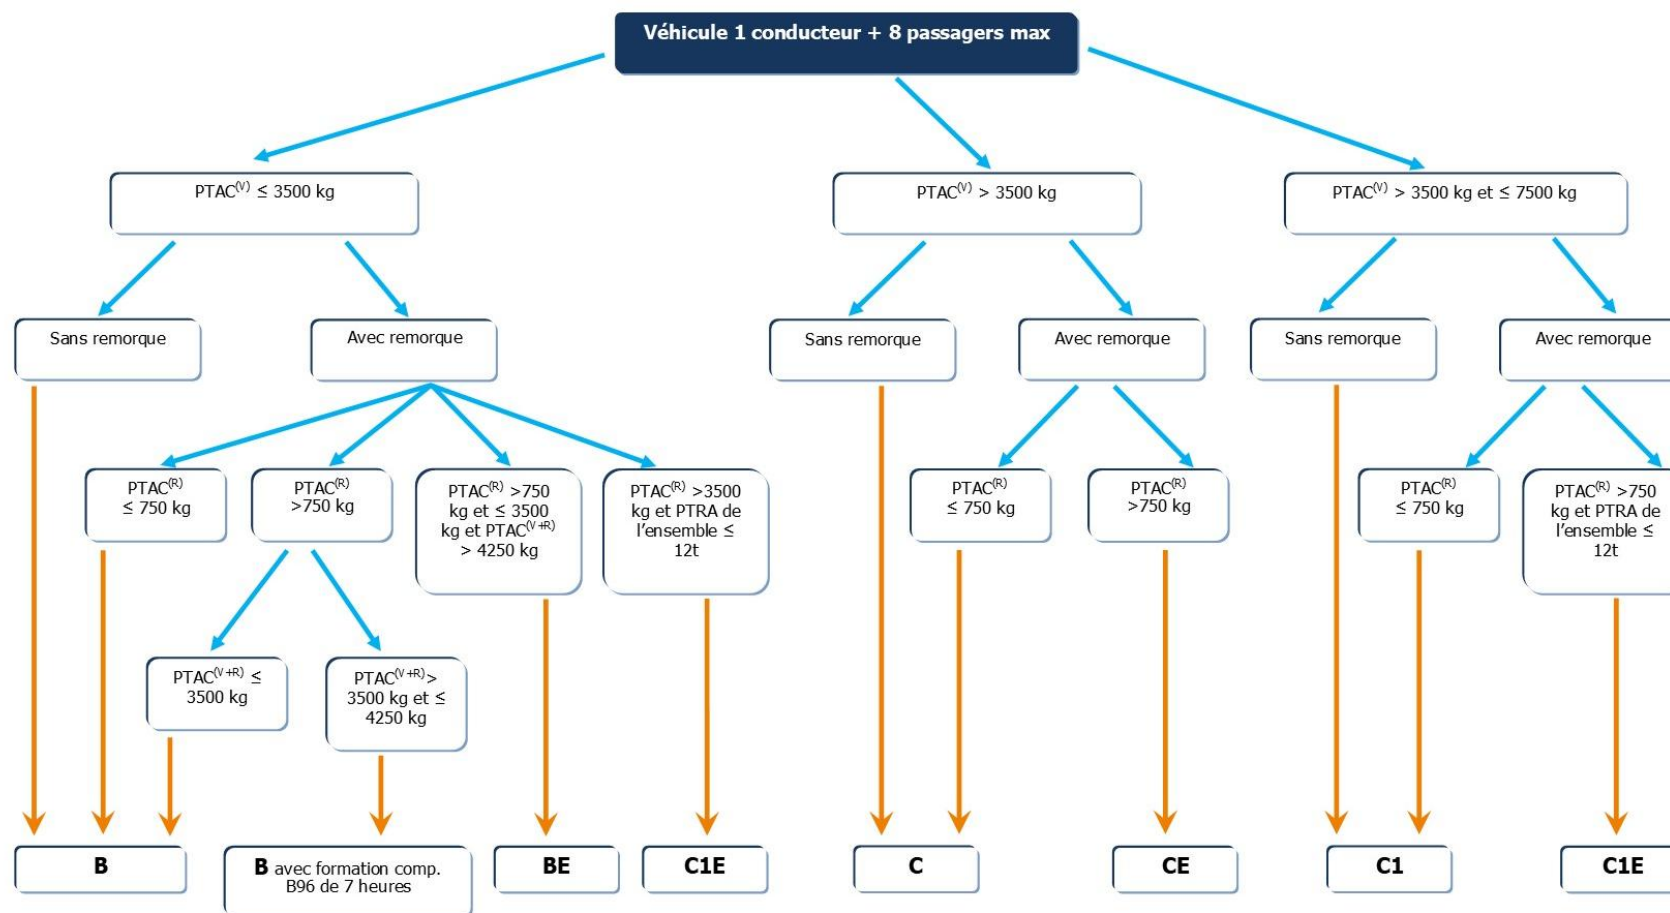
Véhicule 1 conducteur + 8 passagers max

PTAC$^{(V)}$ ≤ 3500 kg

Sans remorque

Avec remorque

PTAC$^{(R)}$ ≤ 750 kg

PTAC$^{(R)}$ >750 kg

PTAC$^{(V+R)}$ ≤ 3500 kg

PTAC$^{(V+R)}$> 3500 kg et ≤ 4250 kg

PTAC$^{(R)}$ >750 kg et ≤ 3500 kg et PTAC$^{(V+R)}$ > 4250 kg

PTAC$^{(R)}$ >3500 kg et PTRA de l'ensemble ≤ 12t

B

B avec formation comp. B96 de 7 heures

BE

C1E

PTAC$^{(V)}$ > 3500 kg

Sans remorque

Avec remorque

PTAC$^{(R)}$ ≤ 750 kg

PTAC$^{(R)}$ >750 kg

C

CE

PTAC$^{(V)}$ > 3500 kg et ≤ 7500 kg

Sans remorque

Avec remorque

PTAC$^{(R)}$ ≤ 750 kg

PTAC$^{(R)}$ >750 kg et PTRA de l'ensemble ≤ 12t

C1

C1E